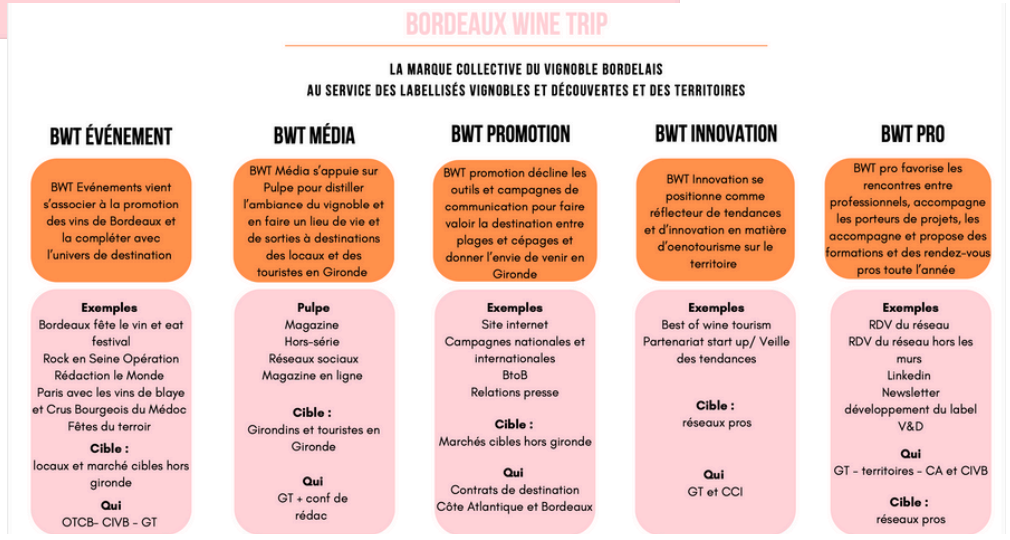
BORDEAUX WINE TRIP

LA MARQUE COLLECTIVE DU VIGNOBLE BORDELAIS
AU SERVICE DES LABELLISÉS VIGNOBLES ET DÉCOUVERTES ET DES TERRITOIRES

BWT ÉVÉNEMENT

BWT Evénements vient s'associer à la promotion des vins de Bordeaux et la compléter avec l'univers de destination

Exemples
Bordeaux fête le vin et eat festival
Rock en Seine Opération
Rédaction le Monde
Paris avec les vins de blaye et Crus Bourgeois du Médoc
Fêtes du terroir

Cible :
locaux et marché cibles hors gironde

Qui
OTCB- CIVB - GT

BWT MÉDIA

BWT Média s'appuie sur Pulpe pour distiller l'ambiance du vignoble et en faire un lieu de vie et de sorties à destinations des locaux et des touristes en Gironde

Pulpe
Magazine
Hors-série
Réseaux sociaux
Magazine en ligne

Cible :
Girondins et touristes en Gironde

Qui
GT + conf de rédac

BWT PROMOTION

BWT promotion décline les outils et campagnes de communication pour faire valoir la destination entre plages et cépages et donner l'envie de venir en Gironde

Exemples
Site internet
Campagnes nationales et internationales
BtoB
Relations presse

Cible :
Marchés cibles hors gironde

Qui
Contrats de destination
Côte Atlantique et Bordeaux

BWT INNOVATION

BWT Innovation se positionne comme réflecteur de tendances et d'innovation en matière d'oenotourisme sur le territoire

Exemples
Best of wine tourism
Partenariat start up/ Veille des tendances

Cible :
réseaux pros

Qui
GT et CCI

BWT PRO

BWT pro favorise les rencontres entre professionnels, accompagne les porteurs de projets, les accompagne et propose des formations et des rendez-vous pros toute l'année

Exemples
RDV du réseau
RDV du réseau hors les murs
Linkedin
Newsletter
développement du label V&D

Qui
GT - territoires - CA et CIVB

Cible :
réseaux pros